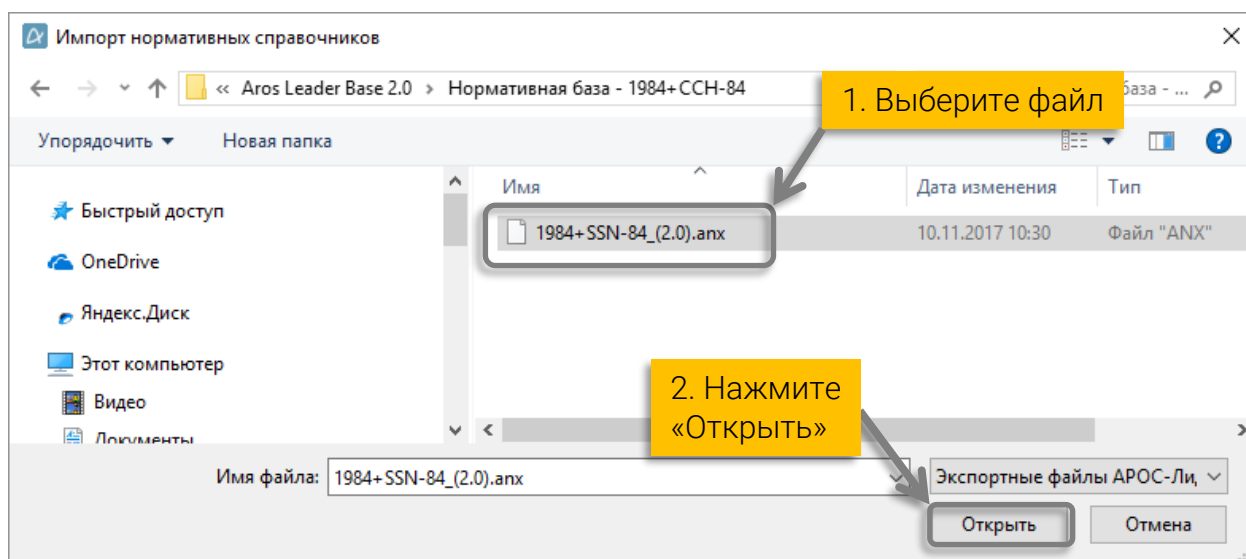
Импорт нормативных справочников

« Aros Leader Base 2.0 › Нормативная база - 1984+ССН-84

база - ...

1. Выберите файл

Упорядочить ▾ Новая папка

Быстрый доступ

OneDrive

Яндекс.Диск

Этот компьютер

Видео

Документы

| Имя | Дата изменения | Тип |
|---|---|---|
| 1984+SSN-84_(2.0).anx | 10.11.2017 10:30 | Файл "ANX" |

2. Нажмите «Открыть»

Имя файла: 1984+SSN-84_(2.0).anx

Экспортные файлы АРОС-Ли

Открыть

Отмена